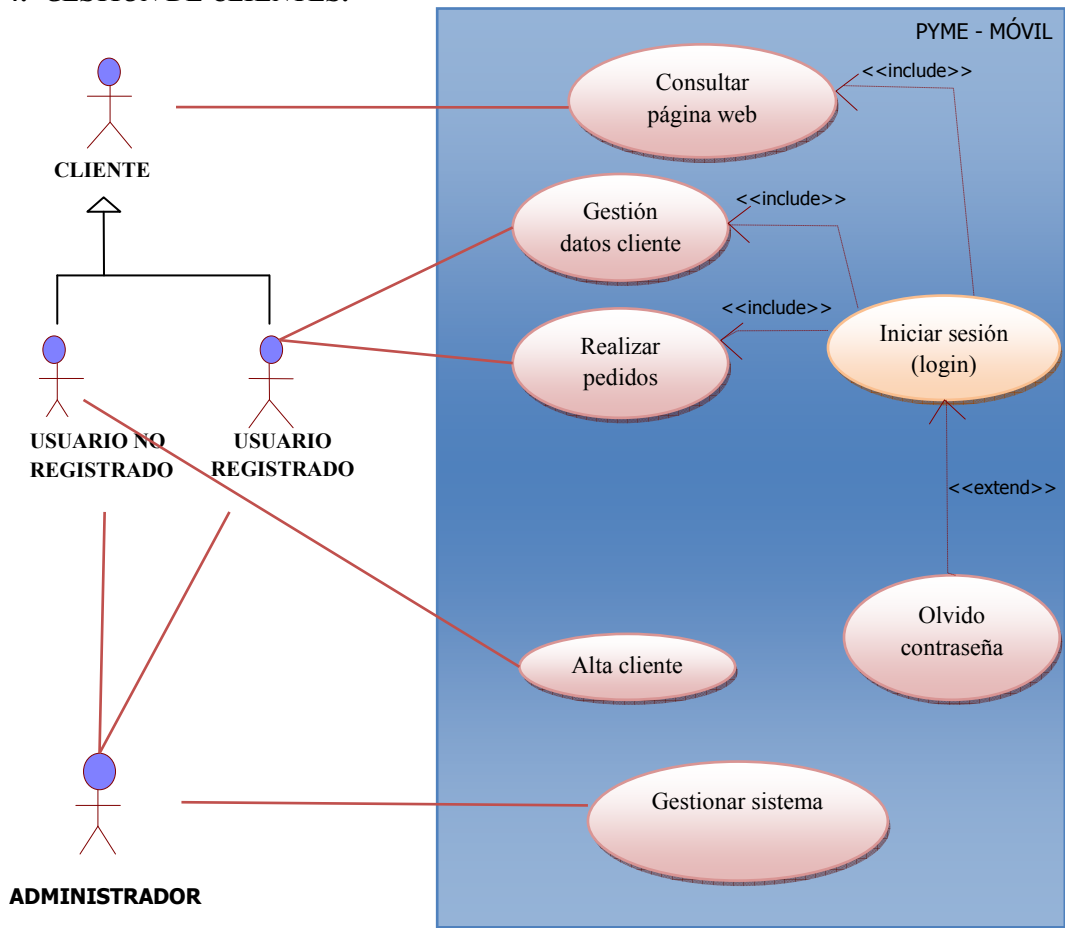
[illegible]

PYME - MÓVIL

Consultar página web

<<include>>

CLIENTE

Gestión datos cliente

<<include>>

<<include>>

Realizar pedidos

Iniciar sesión (login)

USUARIO NO REGISTRADO

USUARIO REGISTRADO

<<extend>>

Olvido contraseña

Alta cliente

Gestionar sistema

ADMINISTRADOR